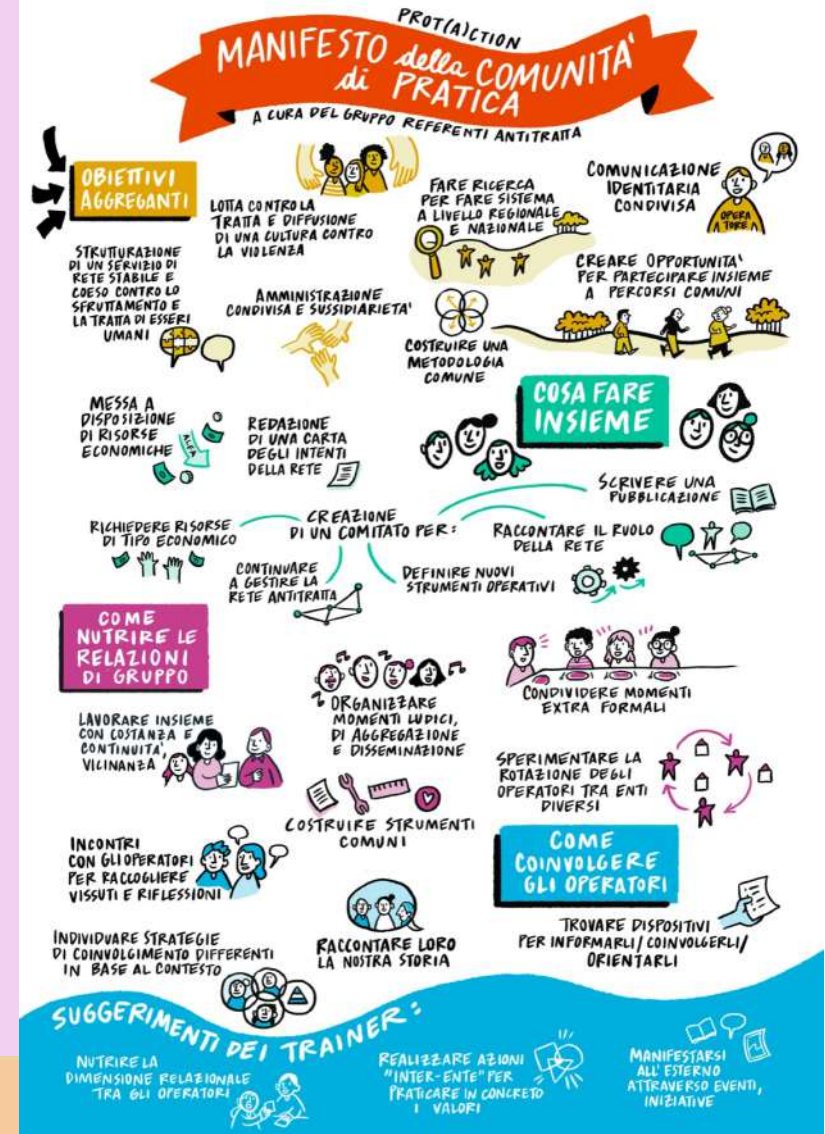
PROT(A)CTION

MANIFESTO della COMUNITA' di PRATICA

A CURA DEL GRUPPO REFERENTI ANTITRATTA

OBIETTIVI AGGREGANTI

LOTTA CONTRO LA TRATTA E DIFFUSIONE DI UNA CULTURA CONTRO LA VIOLENZA

FARE RICERCA PER FARE SISTEMA A LIVELLO REGIONALE E NAZIONALE

COMUNICAZIONE IDENTITARIA CONDIVISA

OPERA A TORE A

STRUTTURAZIONE DI UN SERVIZIO DI RETE STABILE E COESO CONTRO LO SFRUTTAMENTO E LA TRATTA DI ESSERI UMANI

AMMINISTRAZIONE CONDIVISA E SUSSIDIARIETA'

CREARE OPPORTUNITA' PER PARTECIPARE INSIEME A PERCORSI COMUNI

COSTRUIRE UNA METODOLOGIA COMUNE

COSA FARE INSIEME

MESSA A DISPOSIZIONE DI RISORSE ECONOMICHE

REDAZIONE DI UNA CARTA DEGLI INTENTI DELLA RETE

SCRIVERE UNA PUBBLICAZIONE

CREAZIONE DI UN COMITATO PER:

RICHIEDERE RISORSE DI TIPO ECONOMICO

RACCONTARE IL RUOLO DELLA RETE

CONTINUARE A GESTIRE LA RETE ANTITRATTA

DEFINIRE NUOVI STRUMENTI OPERATIVI

COME NUTRIRE LE RELAZIONI DI GRUPPO

ORGANIZZARE MOMENTI LUDICI, DI AGGREGAZIONE E DISSEMINAZIONE

CONDIVIDERE MOMENTI EXTRA FORMALI

LAVORARE INSIEME CON COSTANZA E CONTINUITA', VICINANZA

SPERIMENTARE LA ROTAZIONE DEGLI OPERATORI TRA ENTI DIVERSI

COSTRUIRE STRUMENTI COMUNI

INCONTRI CON GLI OPERATORI PER RACCOGLIERE VISSUTI E RIFLESSIONI

COME COINVOLGERE GLI OPERATORI

INDIVIDUARE STRATEGIE DI COINVOLGIMENTO DIFFERENTI IN BASE AL CONTESTO

RACCONTARE LORO LA NOSTRA STORIA

TROVARE DISPOSITIVI PER INFORMARLI/ COINVOLGERLI/ ORIENTARLI

SUGGERIMENTI DEI TRAINER:

NUTRIRE LA DIMENSIONE RELAZIONALE TRA GLI OPERATORI

REALIZZARE AZIONI "INTER-ENTE" PER PRATICARE IN CONCRETO I VALORI

MANIFESTARSI ALL'ESTERNO ATTRAVERSO EVENTI, INIZIATIVE